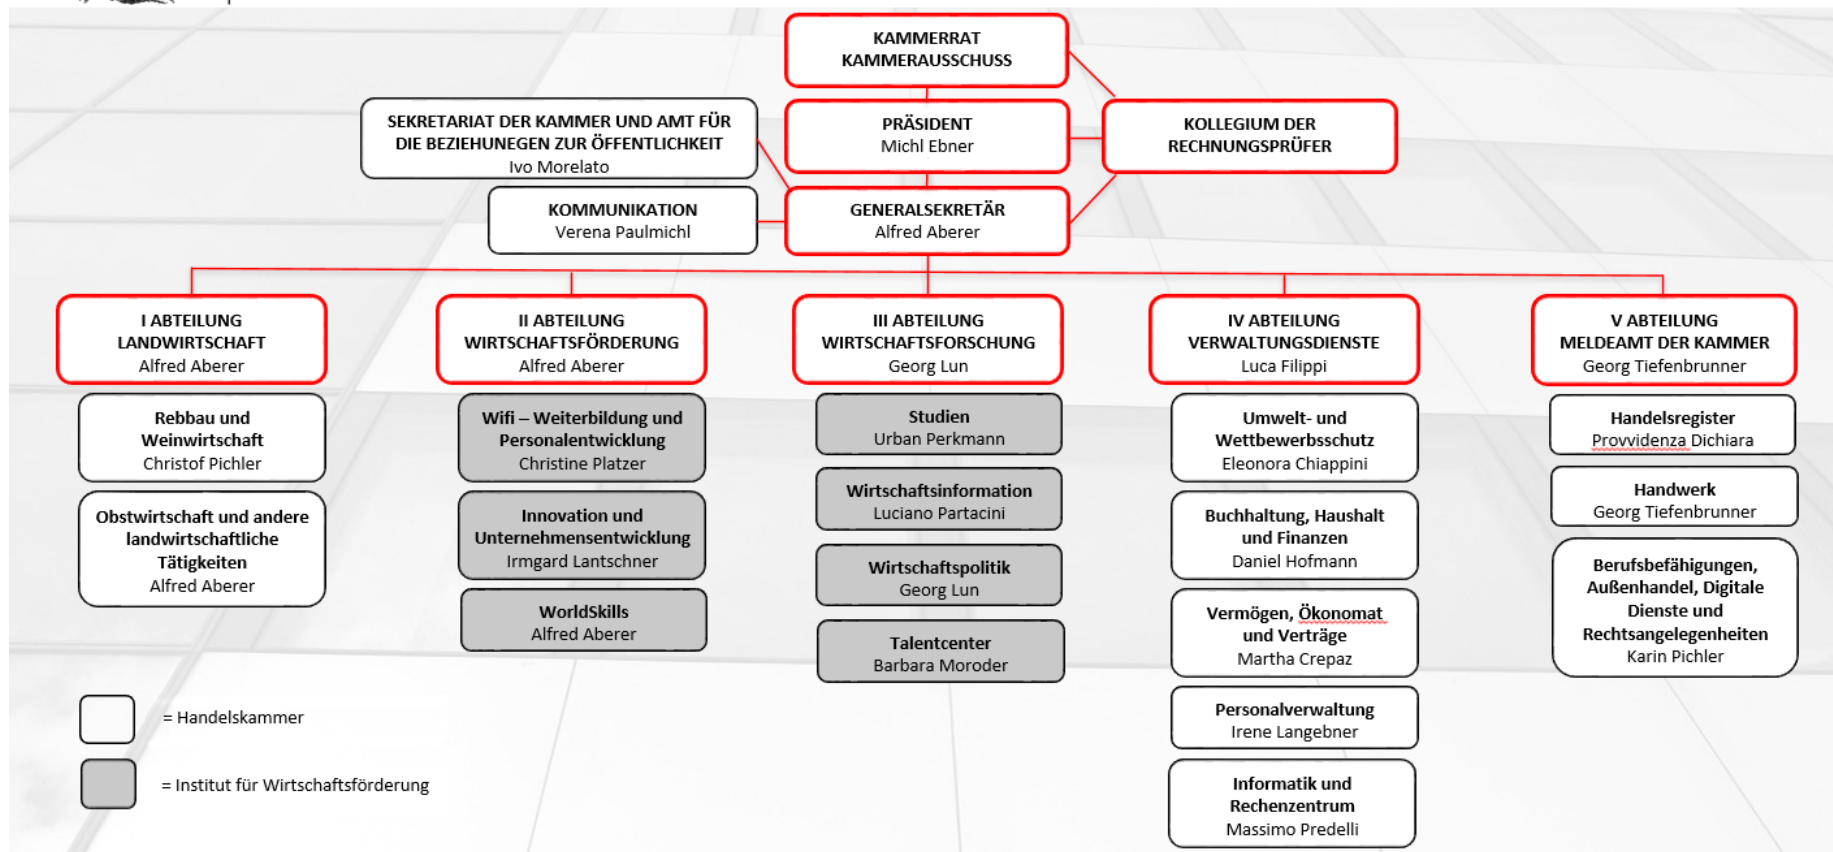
KAMMERRAT
KAMMERAUSSCHUSS

SEKRETARIAT DER KAMMER UND AMT FÜR DIE BEZIEHUNEGEN ZUR ÖFFENTLICHKEIT
Ivo Morelato

PRÄSIDENT
Michl Ebner

KOLLEGIUM DER RECHNUNGSPRÜFER

KOMMUNIKATION
Verena Paulmichl

GENERALSEKRETÄR
Alfred Aberer

I ABTEILUNG
LANDWIRTSCHAFT
Alfred Aberer

Rebbau und Weinwirtschaft
Christof Pichler

Obstwirtschaft und andere landwirtschaftliche Tätigkeiten
Alfred Aberer

II ABTEILUNG
WIRTSCHAFTSFÖRDERUNG
Alfred Aberer

Wifi – Weiterbildung und Personalentwicklung
Christine Platzer

Innovation und Unternehmensentwicklung
Irmgard Lantschner

WorldSkills
Alfred Aberer

III ABTEILUNG
WIRTSCHAFTSFORSCHUNG
Georg Lun

Studien
Urban Perkmann

Wirtschaftsinformation
Luciano Partacini

Wirtschaftspolitik
Georg Lun

Talentcenter
Barbara Moroder

IV ABTEILUNG
VERWALTUNGSDIENSTE
Luca Filippi

Umwelt- und Wettbewerbsschutz
Eleonora Chiappini

Buchhaltung, Haushalt und Finanzen
Daniel Hofmann

Vermögen, Ökonomat und Verträge
Martha Crepaz

Personalverwaltung
Irene Langebner

Informatik und Rechenzentrum
Massimo Predelli

V ABTEILUNG
MELDEAMT DER KAMMER
Georg Tiefenbrunner

Handelsregister
Provvidenza Dichiara

Handwerk
Georg Tiefenbrunner

Berufsbefähigungen, Außenhandel, Digitale Dienste und Rechtsangelegenheiten
Karin Pichler

= Handelskammer

= Institut für Wirtschaftsförderung